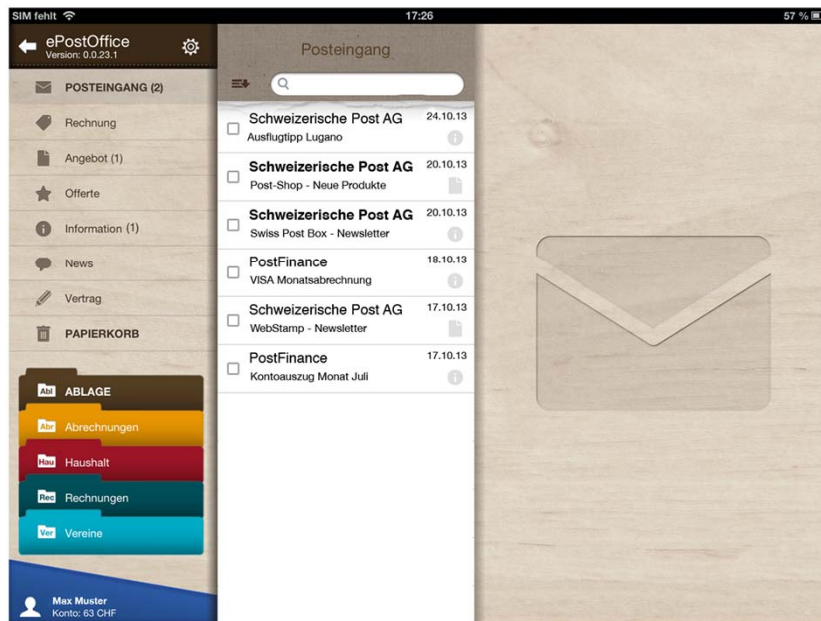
SIM fehlt
17:26
57 %

ePostOffice
Version: 0.0.23.1

POSTEINGANG (2)
Rechnung
Angebot (1)
Offerte
Information (1)
News
Vertrag
PAPIERKORB

Abl ABLAGE
Abr Abrechnungen
Hau Haushalt
Rec Rechnungen
Ver Vereine

Max Muster
Konto: 63 CHF

Posteingang

Schweizerische Post AG
Ausflugtipp Lugano
24.10.13

Schweizerische Post AG
Post-Shop - Neue Produkte
20.10.13

Schweizerische Post AG
Swiss Post Box - Newsletter
20.10.13

PostFinance
VISA Monatsabrechnung
18.10.13

Schweizerische Post AG
WebStamp - Newsletter
17.10.13

PostFinance
Kontoauszug Monat Juli
17.10.13